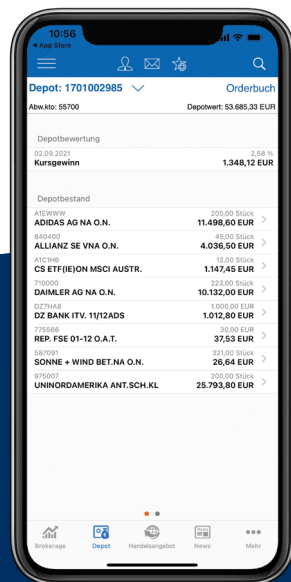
10:56
◂ App Store

Depot: 1701002985
Orderbuch
Abw.kto: 55700
Depotwert: 53.685,33 EUR

Depotbewertung
02.09.2021
2,58 %
Kursgewinn
1.348,12 EUR

Depotbestand
A1EWWW
200,00 Stück
ADIDAS AG NA O.N.
11.498,60 EUR
840400
45,00 Stück
ALLIANZ SE VNA O.N.
4.036,50 EUR
A1C1H6
12,00 Stück
CS ETF(IE)ON MSCI AUSTR.
1.147,45 EUR
710000
223,00 Stück
DAIMLER AG NA O.N.
10.132,00 EUR
DZ7HA8
1.000,00 EUR
DZ BANK ITV. 11/12ADS
1.012,80 EUR
775566
30,00 EUR
REP. FSE 01-12 O.A.T.
37,53 EUR
587091
321,00 Stück
SONNE + WIND BET.NA O.N.
26,64 EUR
975007
200,00 Stück
UNINORDAMERIKA ANT.SCH.KL
25.793,80 EUR

Brokerage
Depot
Handelsangebot
News
Mehr